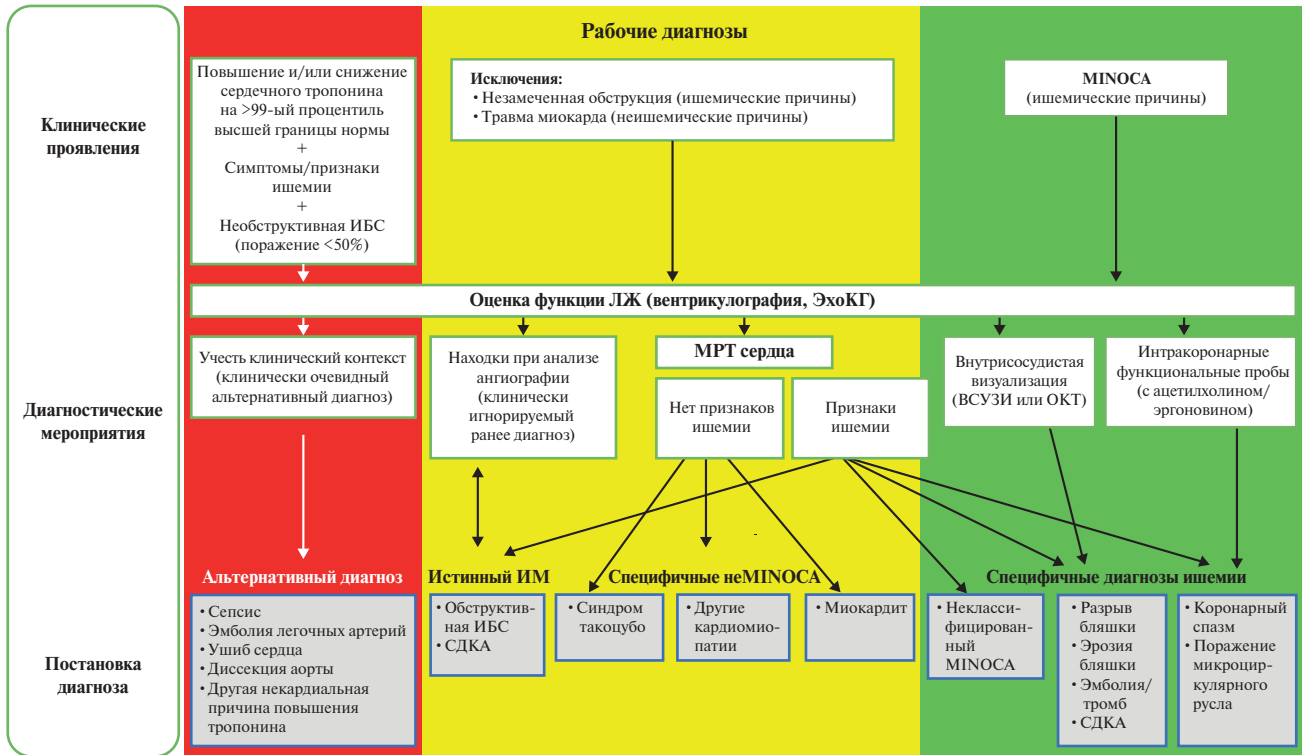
Клинические проявления

Диагностические мероприятия

Постановка диагноза

Рабочие диагнозы

Повышение и/или снижение сердечного тропонина на >99-ый процентиль высшей границы нормы
+
Симптомы/признаки ишемии
+
Необструктивная ИБС (поражение <50%)

Исключения:
• Незамеченная обструкция (ишемические причины)
• Травма миокарда (неишемические причины)

MINOCA
(ишемические причины)

Оценка функции ЛЖ (вентрикулография, ЭхоКГ)

Учесть клинический контекст (клинически очевидный альтернативный диагноз)

Находки при анализе ангиографии (клинически игнорируемый ранее диагноз)

МРТ сердца

Нет признаков ишемии

Признаки ишемии

Внутрисосудистая визуализация (ВСУЗИ или ОКТ)

Интракоронарные функциональные пробы (с ацетилхолином/ эргоновином)

Альтернативный диагноз

Истинный ИМ

Специфичные неMINOCA

Специфичные диагнозы ишемии

• Сепсис
• Эмболия легочных артерий
• Ушиб сердца
• Диссекция аорты
• Другая некардиальная причина повышения тропонина

• Обструктивная ИБС
• СДКА

• Синдром такоцубо

• Другие кардиомиопатии

• Миокардит

• Неклассифицированный MINOCA

• Разрыв бляшки
• Эрозия бляшки
• Эмболия/тромб
• СДКА

• Коронарный спазм
• Поражение микроциркулярного русла